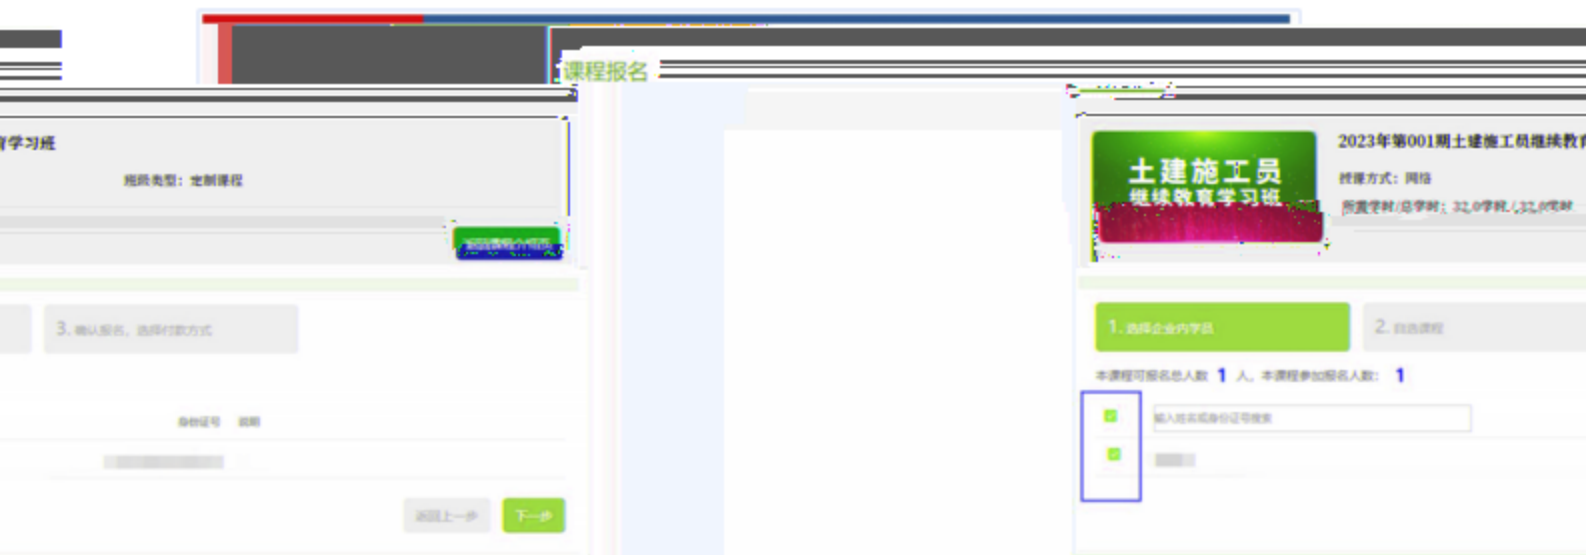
育学习班

班级类型：定制课程

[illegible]

3. 确认报名，选择付款方式

身份证号　说明

返回上一步　下一步

课程报名

土建施工员
继续教育学习班

2023年第001期土建施工员继续教育

授课方式：网络

所需学时/总学时：32.0学时/32.0学时

1. 选择企业内学员

2. 自选课程

本课程可报名总人数 1 人，本课程参加报名人数：1

输入姓名或身份证号搜索